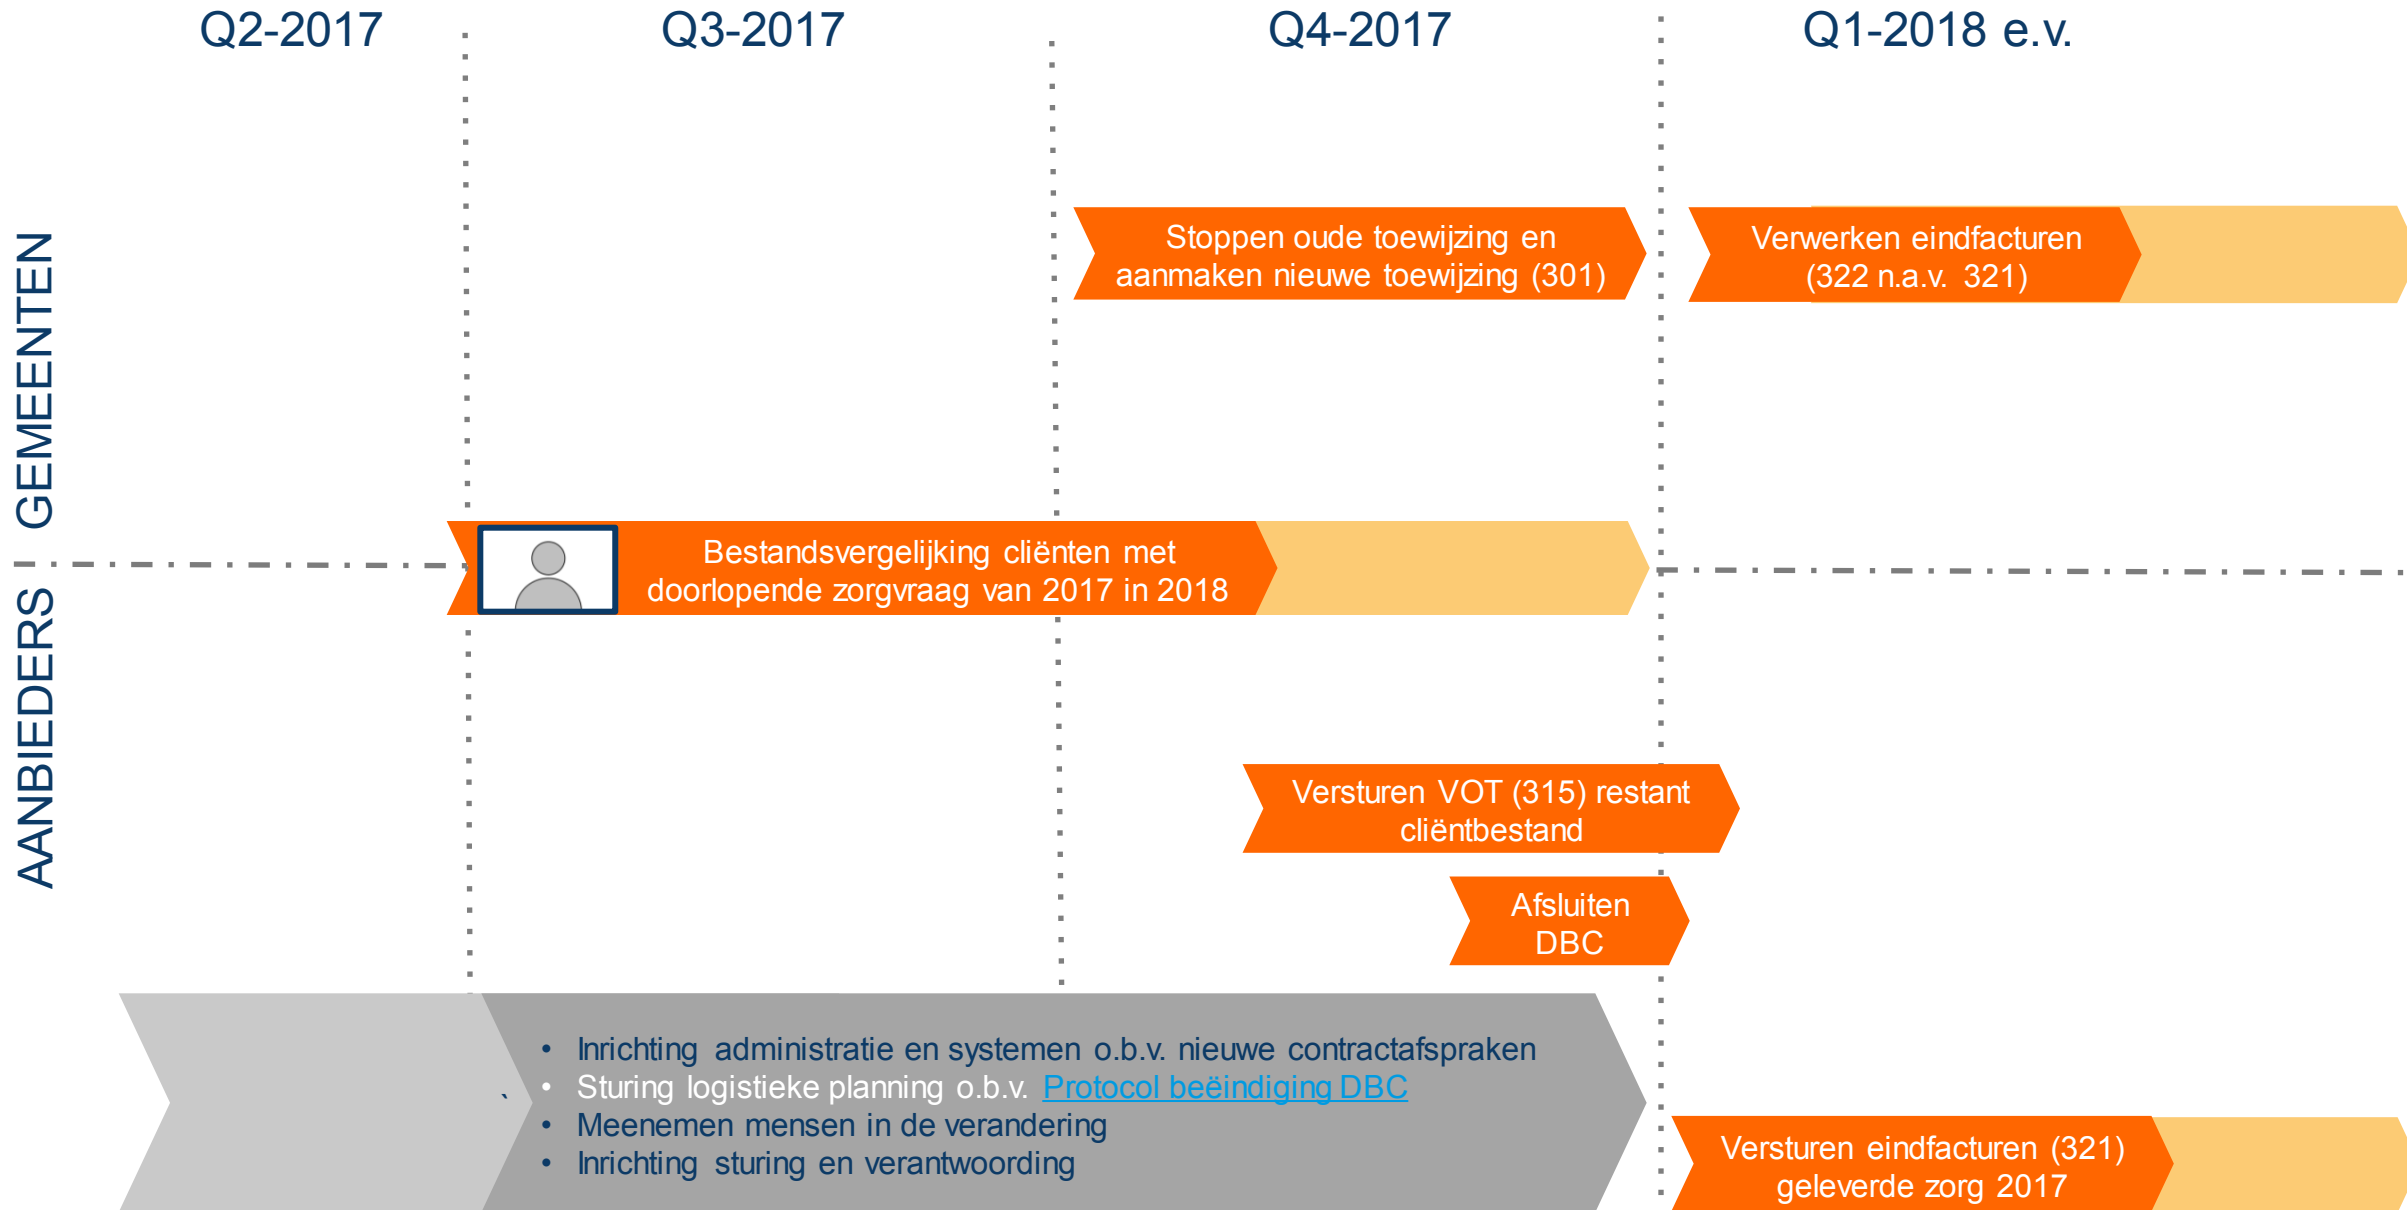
Q2-2017

Q3-2017

Q4-2017

Q1-2018 e.v.

GEMEENTEN

AANBIEDERS

Stoppen oude toewijzing en aanmaken nieuwe toewijzing (301)

Verwerken eindfacturen (322 n.a.v. 321)

Bestandsvergelijking cliënten met doorlopende zorgvraag van 2017 in 2018

Versturen VOT (315) restant cliëntbestand

Afsluiten DBC

• Inrichting administratie en systemen o.b.v. nieuwe contractafspraken
• Sturing logistieke planning o.b.v. Protocol beëindiging DBC
• Meenemen mensen in de verandering
• Inrichting sturing en verantwoording

Versturen eindfacturen (321) geleverde zorg 2017